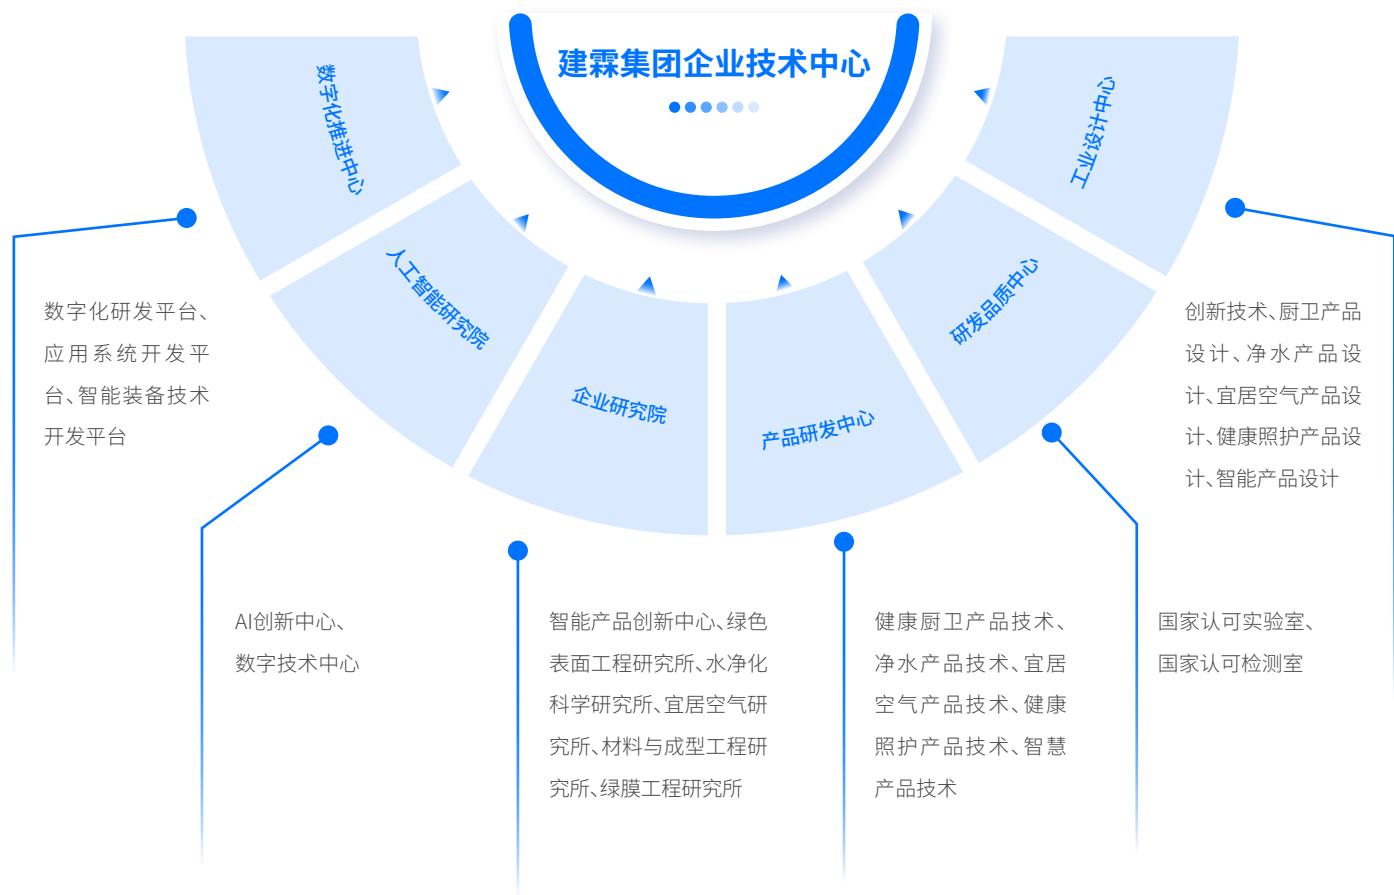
建霖集团企业技术中心

数字化推进中心

人工智能研究院

企业研究院

产品研发中心

研发品质中心

工业设计中心

数字化研发平台、应用系统开发平台、智能装备技术开发平台

创新技术、厨卫产品设计、净水产品设计、宜居空气产品设计、健康照护产品设计、智能产品设计

AI创新中心、数字技术中心

智能产品创新中心、绿色表面工程研究所、水净化科学研究所、宜居空气研究所、材料与成型工程研究所、绿膜工程研究所

健康厨卫产品技术、净水产品技术、宜居空气产品技术、健康照护产品技术、智慧产品技术

国家认可实验室、国家认可检测室